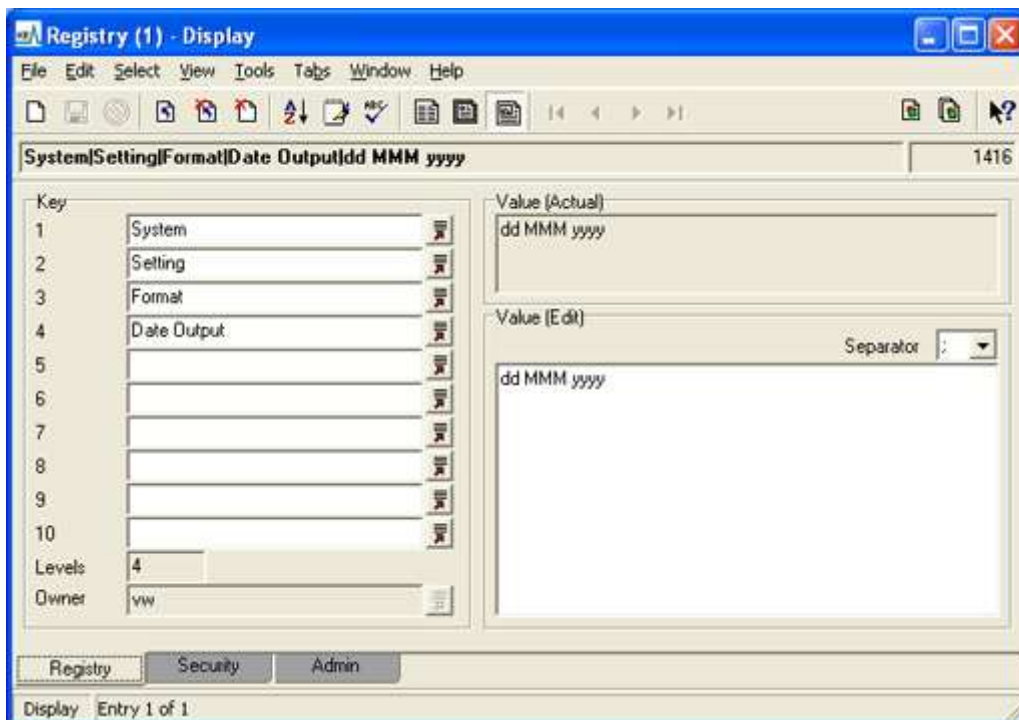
Registry (1) - Display

File Edit Select View Tools Tabs Window Help

System|Setting|Format|Date Output|dd MMM yyyy

1416

Key

1 System
2 Setting
3 Format
4 Date Output
5
6
7
8
9
10
Levels 4
Owner vw

Value (Actual)

dd MMM yyyy

Value (Edit)

Separator ;

dd MMM yyyy

Registry Security Admin

Display Entry 1 of 1